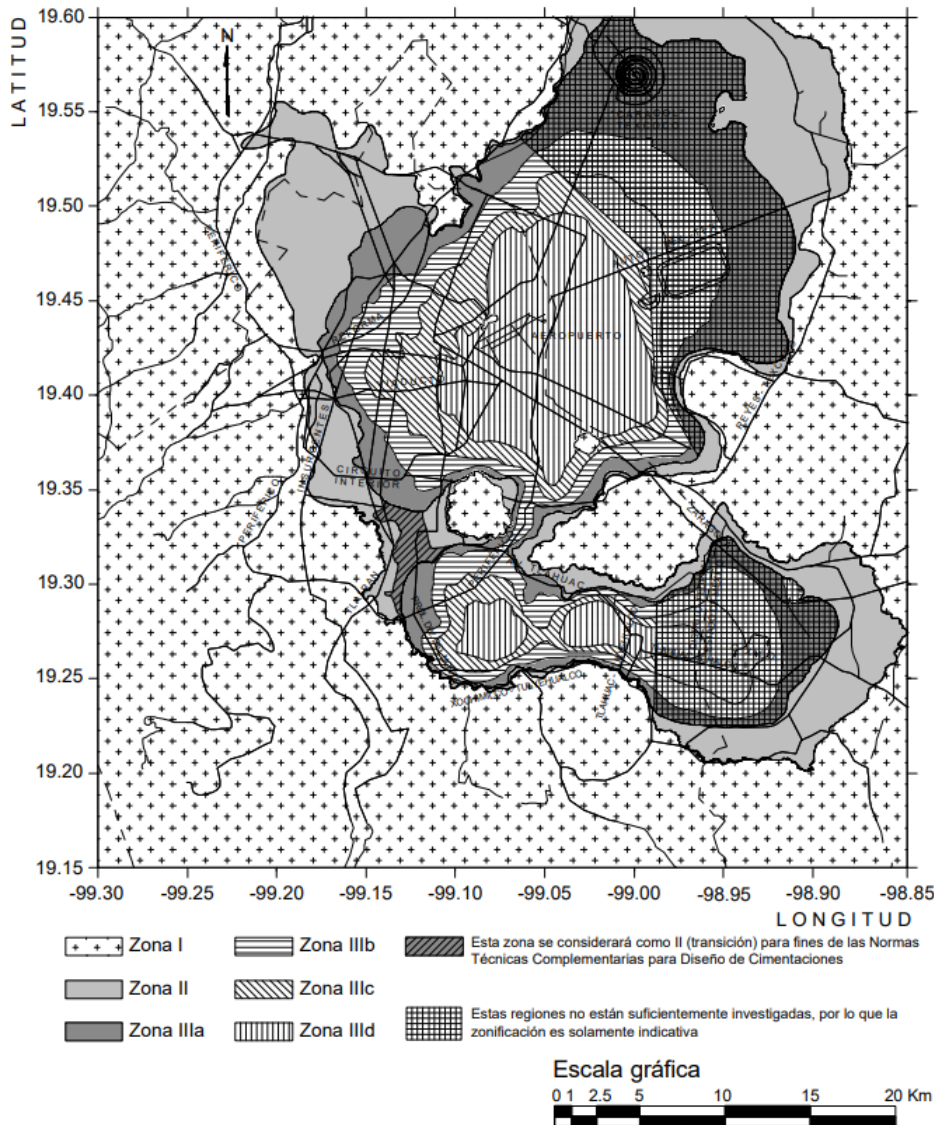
LATITUD

19.60
19.55
19.50
19.45
19.40
19.35
19.30
19.25
19.20
19.15

N

AEROPUERTO

CIRCUITO INTERIOR

-99.30 -99.25 -99.20 -99.15 -99.10 -99.05 -99.00 -98.95 -98.90 -98.85

LONGITUD

Zona I
Zona II
Zona IIIa
Zona IIIb
Zona IIIc
Zona IIId

Esta zona se considerará como II (transición) para fines de las Normas Técnicas Complementarias para Diseño de Cimentaciones

Estas regiones no están suficientemente investigadas, por lo que la zonificación es solamente indicativa

Escala gráfica
0 1 2.5 5 10 15 20 Km